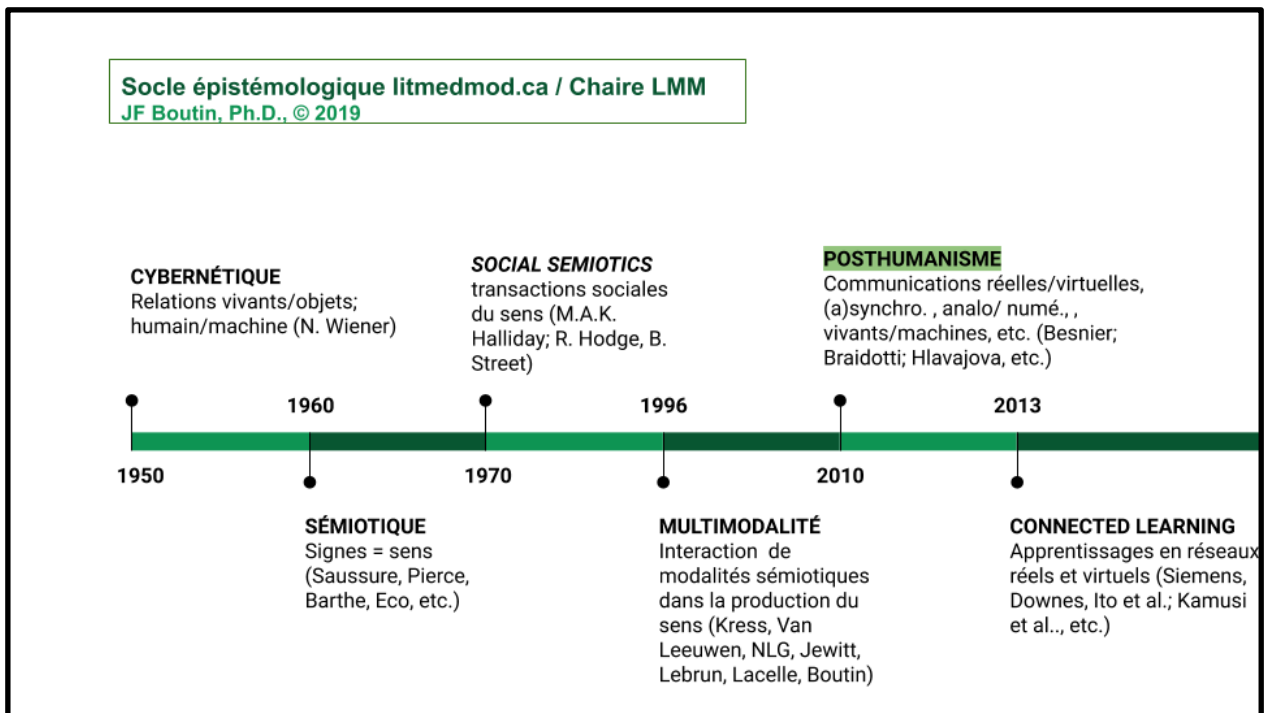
Socle épistémologique litmedmod.ca / Chaire LMM
JF Boutin, Ph.D., © 2019

CYBERNÉTIQUE
Relations vivants/objets; humain/machine (N. Wiener)

SOCIAL SEMIOTICS
transactions sociales du sens (M.A.K. Halliday; R. Hodge, B. Street)

POSTHUMANISME
Communications réelles/virtuelles, (a)synchro. , analo/ numé., , vivants/machines, etc. (Besnier; Braidotti; Hlavajova, etc.)

1960 1996 2013

1950 1970 2010

SÉMIOTIQUE
Signes = sens (Saussure, Pierce, Barthe, Eco, etc.)

MULTIMODALITÉ
Interaction de modalités sémiotiques dans la production du sens (Kress, Van Leeuwen, NLG, Jewitt, Lebrun, Lacelle, Boutin)

CONNECTED LEARNING
Apprentissages en réseaux réels et virtuels (Siemens, Downes, Ito et al.; Kamusi et al.., etc.)